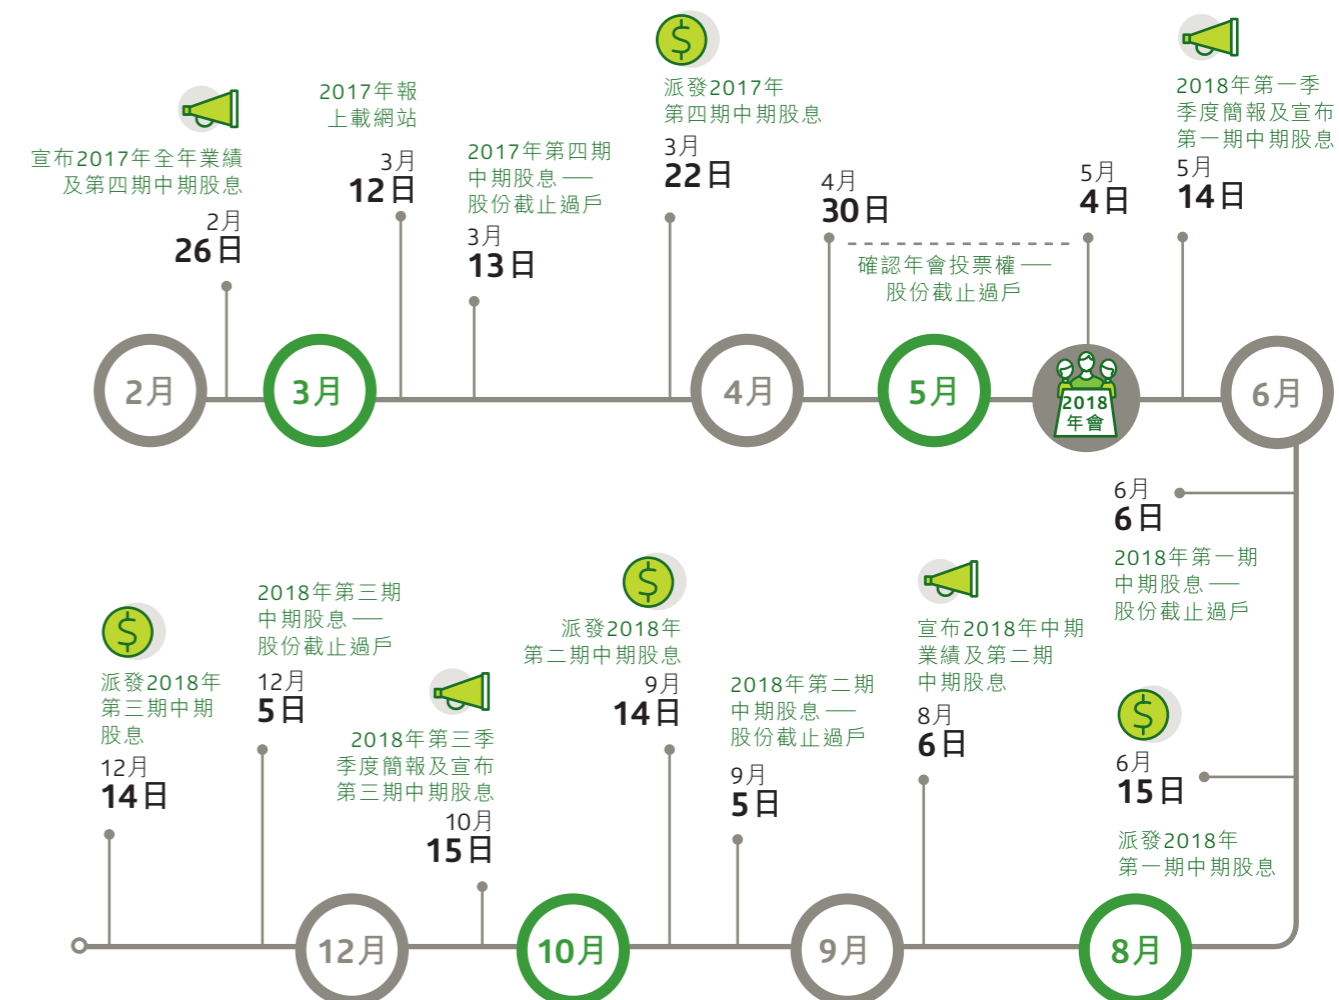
宣布2017年全年業績及第四期中期股息
2月
26日

2017年報上載網站
3月
12日

2017年第四期中期股息 — 股份截止過戶
3月
13日

派發2017年第四期中期股息
3月
22日

4月
30日

確認年會投票權 — 股份截止過戶

5月
4日

2018年第一季季度簡報及宣布第一期中期股息
5月
14日

2月
3月
4月
5月
2018 年會
6月

6月
6日
2018年第一期中期股息 — 股份截止過戶

6月
15日
派發2018年第一期中期股息

宣布2018年中期業績及第二期中期股息
8月
6日

2018年第二期中期股息 — 股份截止過戶
9月
5日

派發2018年第二期中期股息
9月
14日

2018年第三季季度簡報及宣布第三期中期股息
10月
15日

2018年第三期中期股息 — 股份截止過戶
12月
5日

派發2018年第三期中期股息
12月
14日

12月
10月
9月
8月